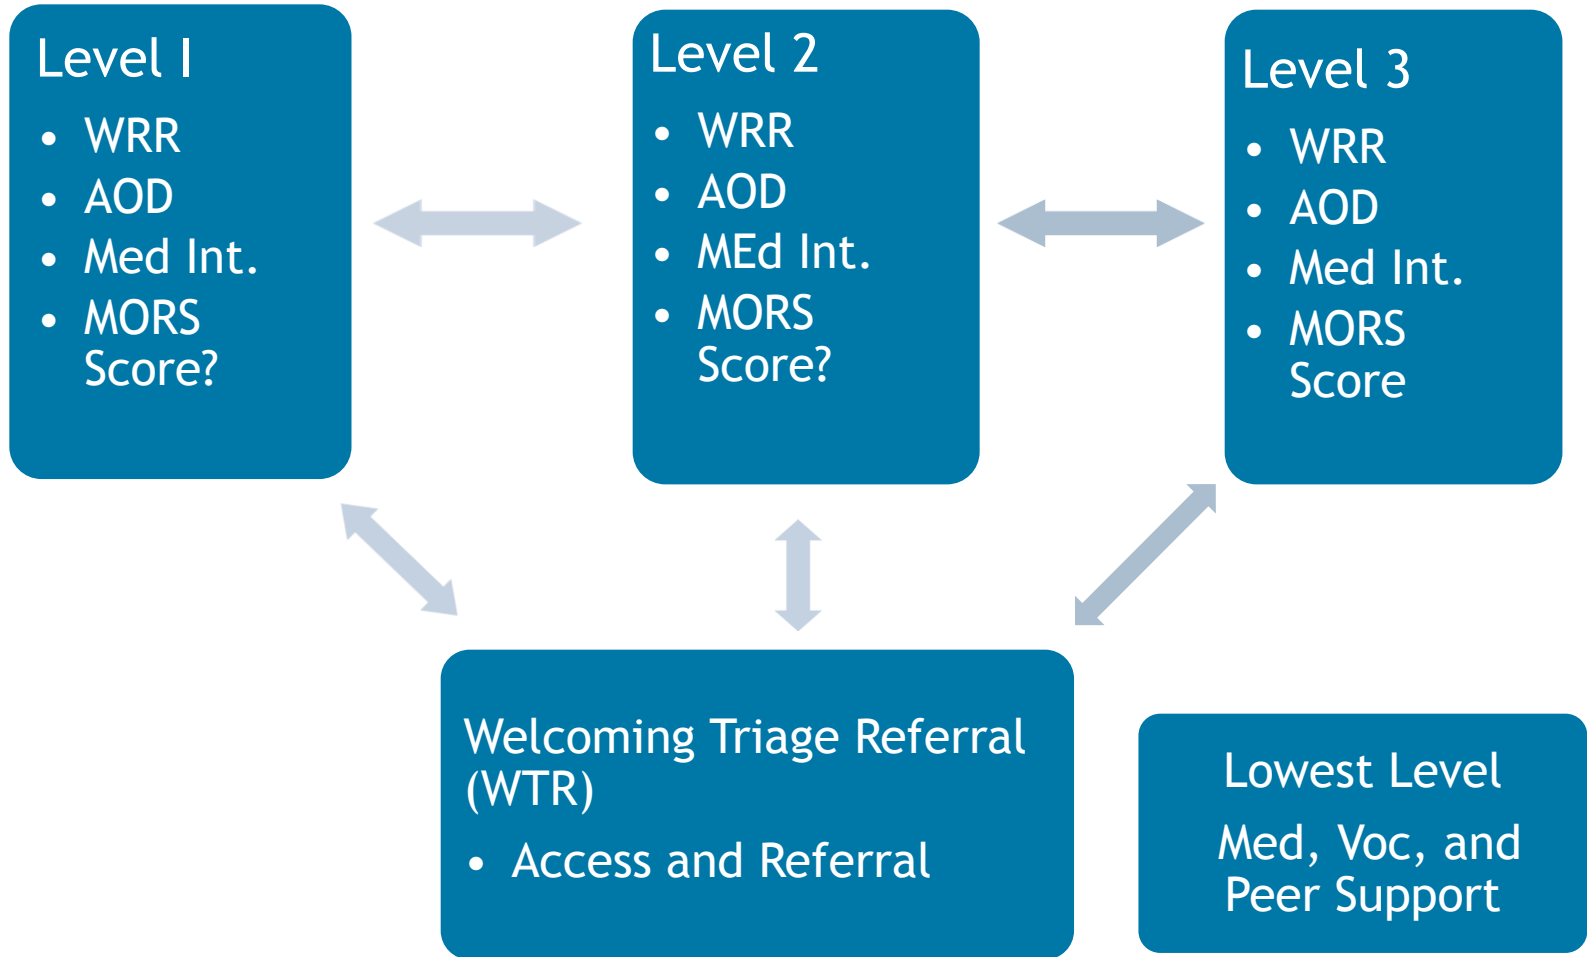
Level I
- WRR
- AOD
- Med Int.
- MORS Score?

Level 2
- WRR
- AOD
- MEd Int.
- MORS Score?

Level 3
- WRR
- AOD
- Med Int.
- MORS Score

Welcoming Triage Referral (WTR)
- Access and Referral

Lowest Level
Med, Voc, and Peer Support